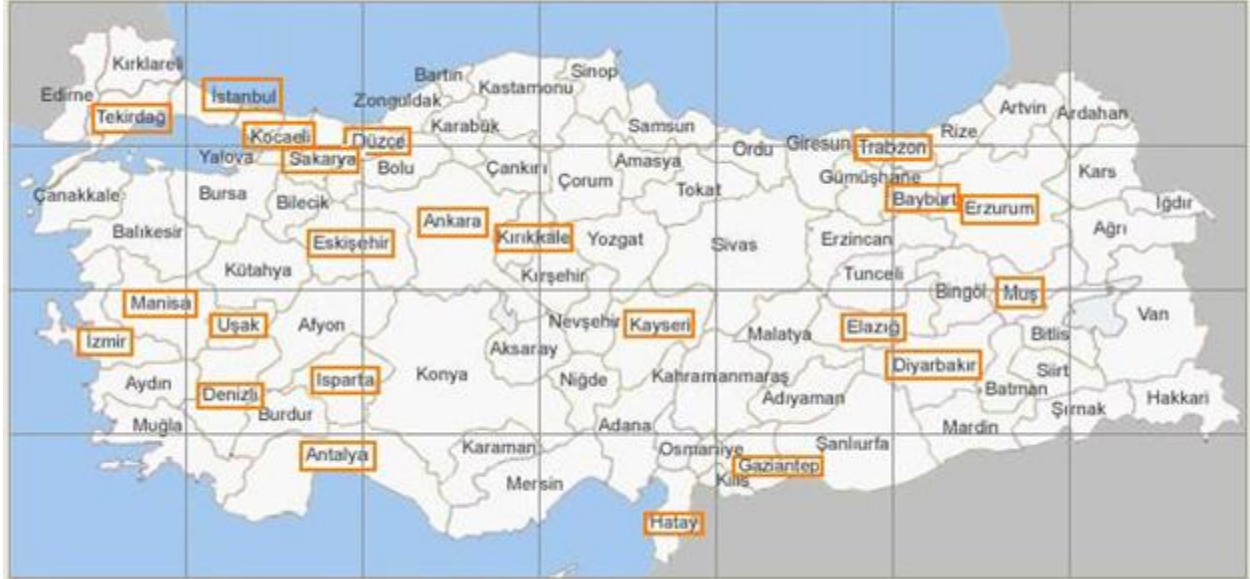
Kırklareli
Edirne
Tekirdağ
İstanbul
Bartın
Sinop
Kastamonu
Zonguldak
Karabük
Kocaeli
Düzce
Samsun
Artvin
Ardahan
Rize
Trabzon
Giresun
Ordu
Yalova
Sakarya
Bolu
Çankırı
Amasya
Çorum
Tokat
Gümüşhane
Kars
Çanakkale
Bursa
Bilecik
Bayburt
Erzurum
Iğdır
Ankara
Kırıkkale
Yozgat
Sivas
Erzincan
Ağrı
Balıkesir
Eskişehir
Kütahya
Kırşehir
Tunceli
Bingöl
Muş
Manisa
Uşak
Afyon
Nevşehir
Kayseri
Malatya
Elazığ
Van
Bitlis
İzmir
Aksaray
Diyarbakır
Siirt
Aydın
Denizli
Isparta
Konya
Niğde
Kahramanmaraş
Batman
Adıyaman
Şırnak
Hakkari
Muğla
Burdur
Adana
Mardin
Şanlıurfa
Osmaniye
Karaman
Antalya
Gaziantep
Kilis
Mersin
Hatay